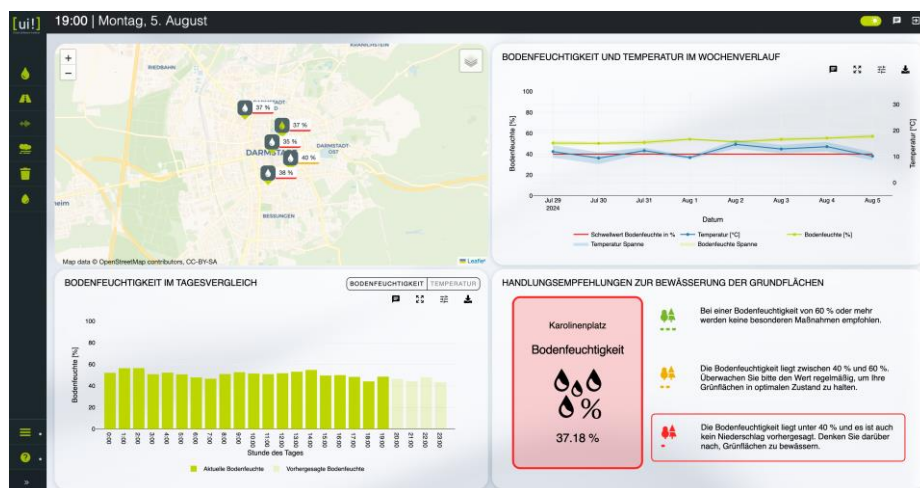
[ui!] 19:00 | Montag, 5. August

+
−

RIEDBAHN
KRANICHSTEIN
DARMSTADT
DARMSTADT-OST
BESSUNGEN
heim

37 %
37 %
35 %
40 %
38 %

Map data © OpenStreetMap contributors, CC-BY-SA
Leaflet

BODENFEUCHTIGKEIT UND TEMPERATUR IM WOCHENVERLAUF

Bodenfeuchte [%]
Temperatur [°C]
100
80
60
40
20
0
30
20
10
0
Jul 29 2024
Jul 30
Jul 31
Aug 1
Aug 2
Aug 3
Aug 4
Aug 5
Datum

Schwellwert Bodenfeuchte in %
Temperatur [°C]
Bodenfeuchte [%]
Temperatur Spanne
Bodenfeuchte Spanne

BODENFEUCHTIGKEIT IM TAGESVERGLEICH
BODENFEUCHTIGKEIT | TEMPERATUR

Bodenfeuchte [%]
100
80
60
40
20
0
0:00
1:00
2:00
3:00
4:00
5:00
6:00
7:00
8:00
9:00
10:00
11:00
12:00
13:00
14:00
15:00
16:00
17:00
18:00
19:00
20:00
21:00
22:00
23:00
Stunde des Tages

Aktuelle Bodenfeuchte
Vorhergesagte Bodenfeuchte

HANDLUNGSEMPFEHLUNGEN ZUR BEWÄSSERUNG DER GRUNDFLÄCHEN

Karolinenplatz
Bodenfeuchtigkeit
%
37.18 %

Bei einer Bodenfeuchtigkeit von 60 % oder mehr werden keine besonderen Maßnahmen empfohlen.

Die Bodenfeuchtigkeit liegt zwischen 40 % und 60 %. Überwachen Sie bitte den Wert regelmäßig, um Ihre Grünflächen in optimalen Zustand zu halten.

Die Bodenfeuchtigkeit liegt unter 40 % und es ist auch kein Niederschlag vorhergesagt. Denken Sie darüber nach, Grünflächen zu bewässern.